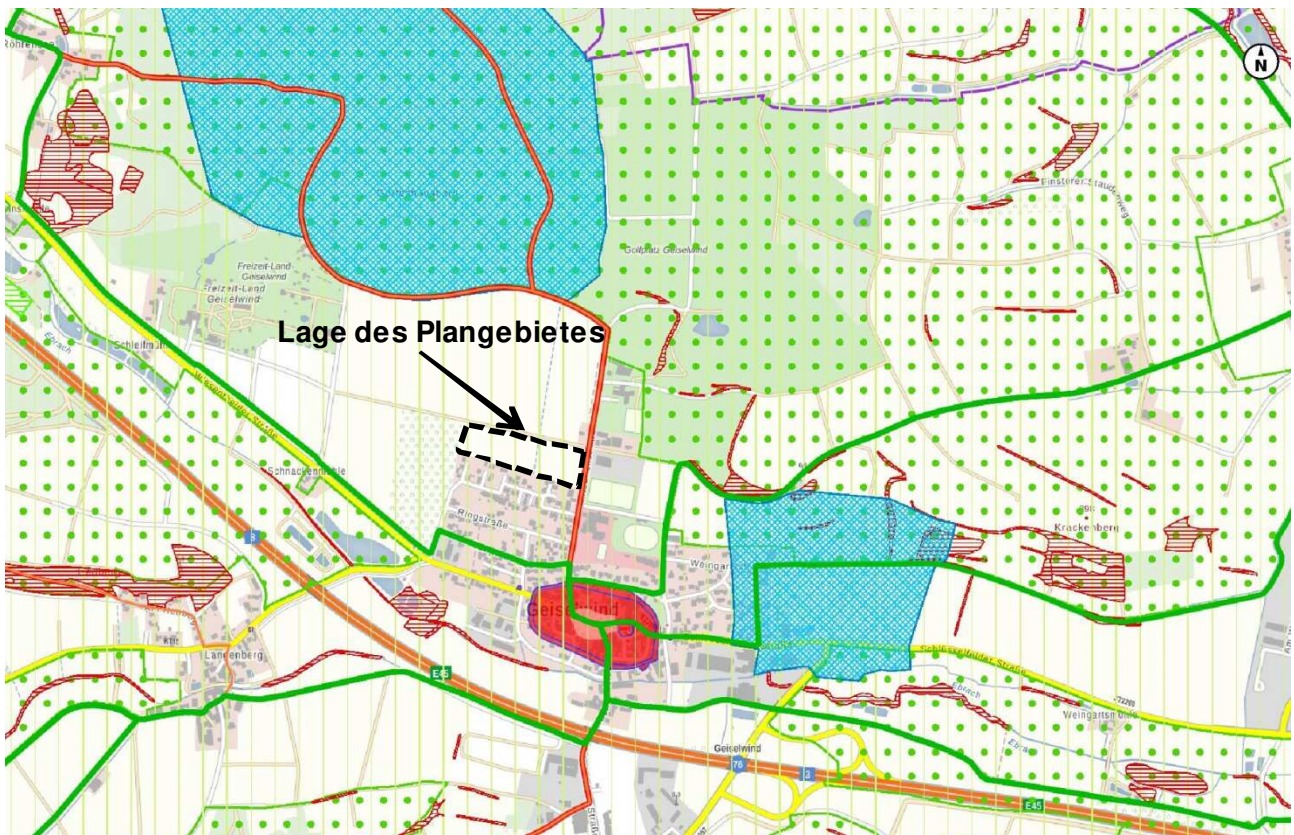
N

Rohrensee

Finsterer Staudenweg

Golfplatz Geiselwind

Freizeit-Land Geiselwind

Freizeit-Land Geiselwind

Lage des Plangebietes

Ebrach

Schleifmühle

Wiesentheider Straße

Schnackenmühle

Ringstraße

Krackenberg

Weingarten

Geiselwind

Langenberg

E45

Schlüsselfelder Straße

Ebrach

Weingartsmühle

Geiselwind

76

3

E45